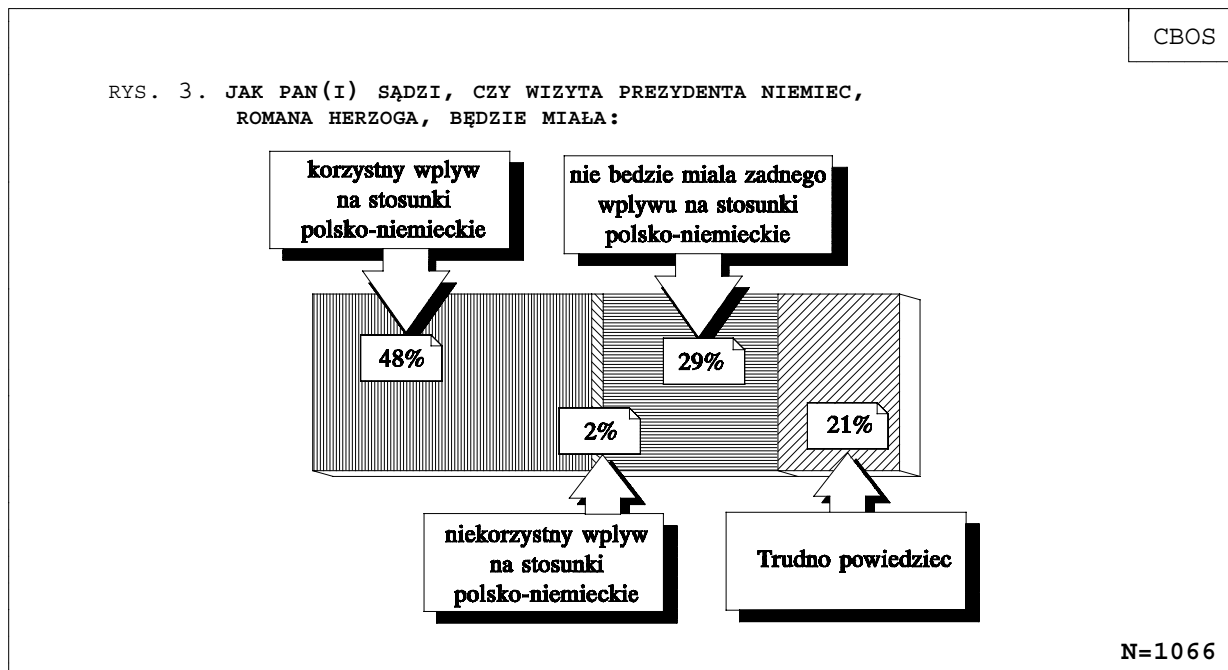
CBOS

RYS. 3. JAK PAN(I) SĄDZI, CZY WIZYTA PREZYDENTA NIEMIEC, ROMANA HERZOGA, BĘDZIE MIAŁA:

korzystny wplyw na stosunki polsko-niemieckie

nie bedzie miala zadnego wplywu na stosunki polsko-niemieckie

48%

29%

2%

21%

niekorzystny wplyw na stosunki polsko-niemieckie

Trudno powiedziec

N=1066